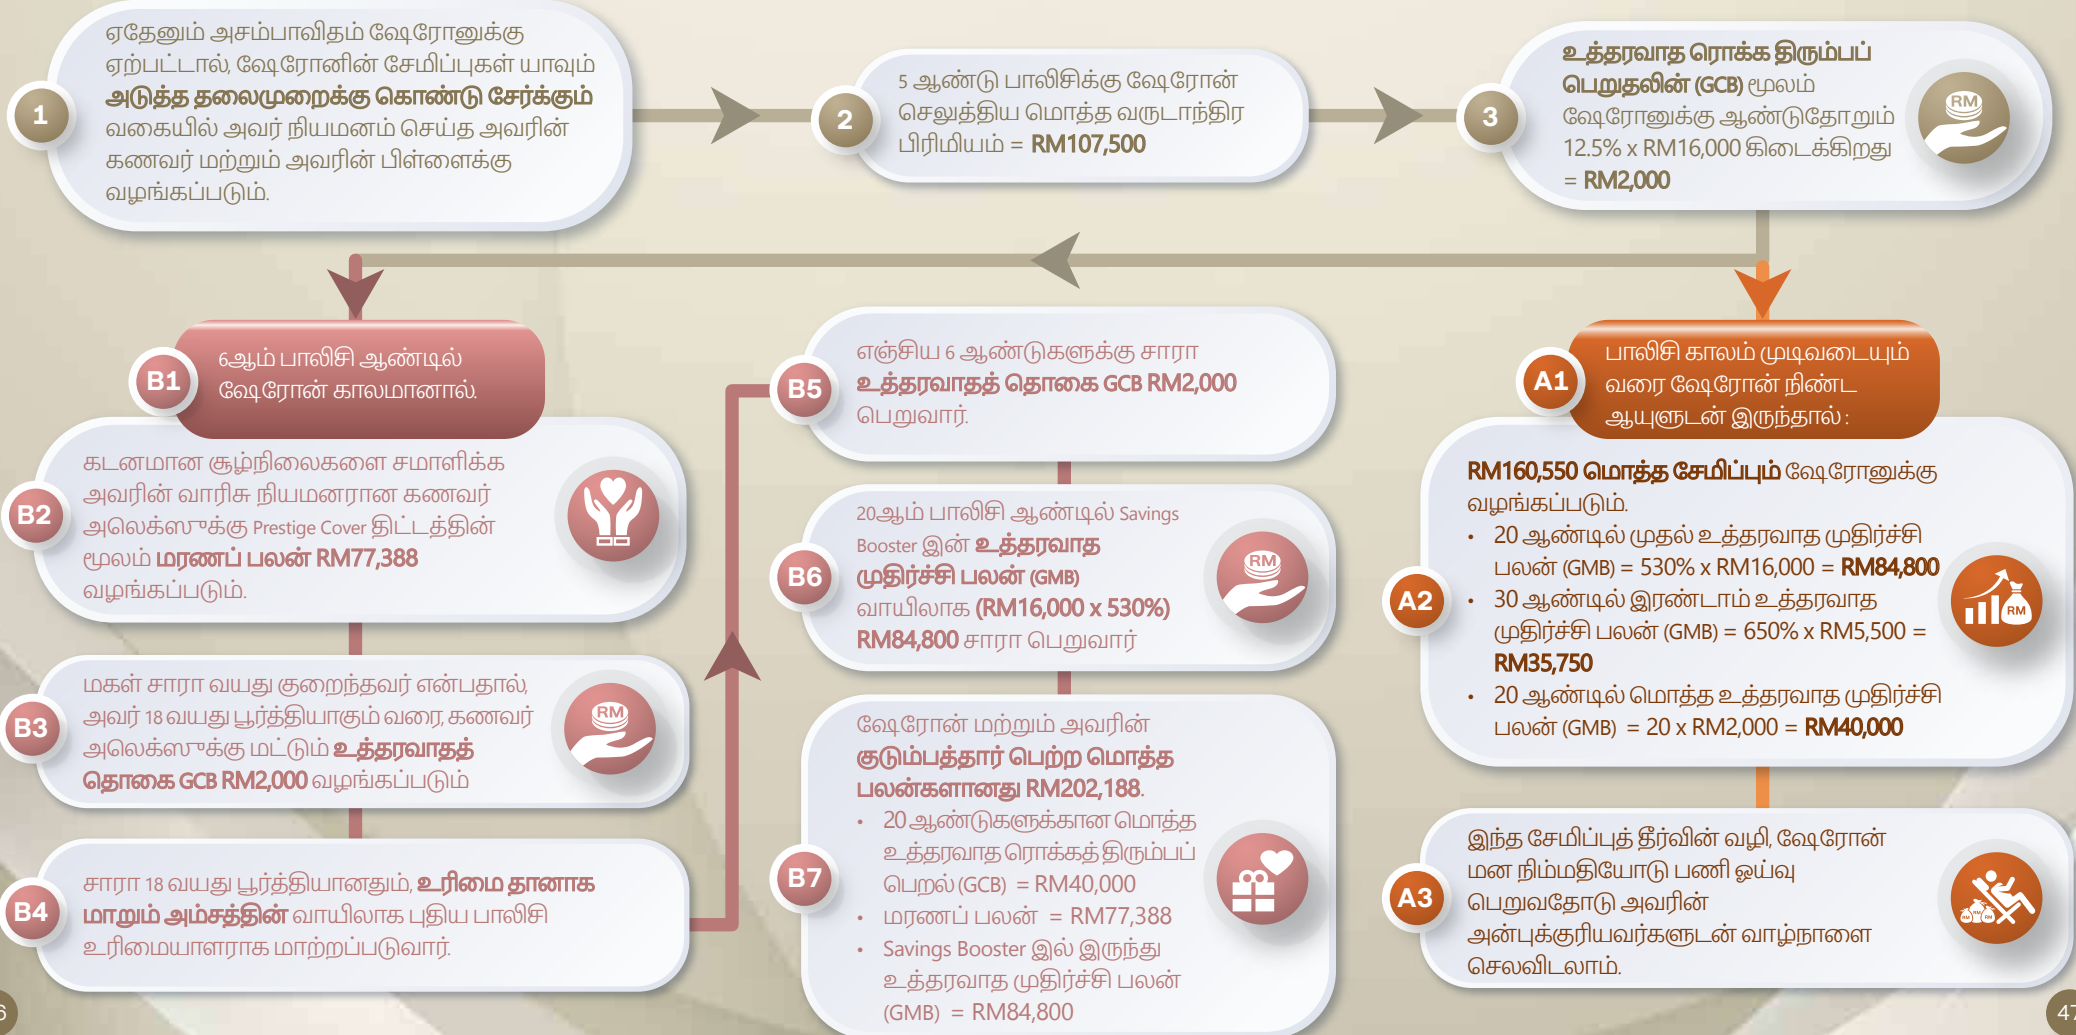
1
ஏதேனும் அசம்பாவிதம் ஷேரோனுக்கு ஏற்பட்டால், ஷேரோனின் சேமிப்புகள் யாவும் அடுத்த தலைமுறைக்கு கொண்டு சேர்க்கும் வகையில் அவர் நியமனம் செய்த அவரின் கணவர் மற்றும் அவரின் பிள்ளைக்கு வழங்கப்படும்.

2
5 ஆண்டு பாலிசிக்கு ஷேரோன் செலுத்திய மொத்த வருடாந்திர பிரிமியம் = RM107,500

3
உத்தரவாத ரொக்க திரும்பப் பெறுதலின் (GCB) மூலம் ஷேரோனுக்கு ஆண்டுதோறும் 12.5% x RM16,000 கிடைக்கிறது = RM2,000

B1
6ஆம் பாலிசி ஆண்டில் ஷேரோன் காலமானால்.

B2
கடினமான சூழ்நிலைகளை சமாளிக்க அவரின் வாரிசு நியமனரான கணவர் அலெக்ஸுக்கு Prestige Cover திட்டத்தின் மூலம் மரணப் பலன் RM77,388 வழங்கப்படும்.

B3
மகள் சாரா வயது குறைந்தவர் என்பதால், அவர் 18 வயது பூர்த்தியாகும் வரை, கணவர் அலெக்ஸுக்கு மட்டும் உத்தரவாதத் தொகை GCB RM2,000 வழங்கப்படும்

B4
சாரா 18 வயது பூர்த்தியானதும், உரிமை தானாக மாறும் அம்சத்தின் வாயிலாக புதிய பாலிசி உரிமையாளராக மாற்றப்படுவார்.

B5
எஞ்சிய 6 ஆண்டுகளுக்கு சாரா உத்தரவாதத் தொகை GCB RM2,000 பெறுவார்.

B6
20ஆம் பாலிசி ஆண்டில் Savings Booster இன் உத்தரவாத முதிர்ச்சி பலன் (GMB) வாயிலாக (RM16,000 x 530%) RM84,800 சாரா பெறுவார்

B7
ஷேரோன் மற்றும் அவரின் குடும்பத்தார் பெற்ற மொத்த பலன்களானது RM202,188.
• 20 ஆண்டுகளுக்கான மொத்த உத்தரவாத ரொக்கத் திரும்பப் பெறல் (GCB) = RM40,000
• மரணப் பலன் = RM77,388
• Savings Booster இல் இருந்து உத்தரவாத முதிர்ச்சி பலன் (GMB) = RM84,800

A1
பாலிசி காலம் முடிவடையும் வரை ஷேரோன் நீண்ட ஆயுளுடன் இருந்தால்:

A2
RM160,550 மொத்த சேமிப்பும் ஷேரோனுக்கு வழங்கப்படும்.
• 20 ஆண்டில் முதல் உத்தரவாத முதிர்ச்சி பலன் (GMB) = 530% x RM16,000 = RM84,800
• 30 ஆண்டில் இரண்டாம் உத்தரவாத முதிர்ச்சி பலன் (GMB) = 650% x RM5,500 = RM35,750
• 20 ஆண்டில் மொத்த உத்தரவாத முதிர்ச்சி பலன் (GMB) = 20 x RM2,000 = RM40,000

A3
இந்த சேமிப்புத் தீர்வின் வழி, ஷேரோன் மன நிம்மதியோடு பணி ஓய்வு பெறுவதோடு அவரின் அன்புக்குரியவர்களுடன் வாழ்நாளை செலவிடலாம்.

RM
6
47